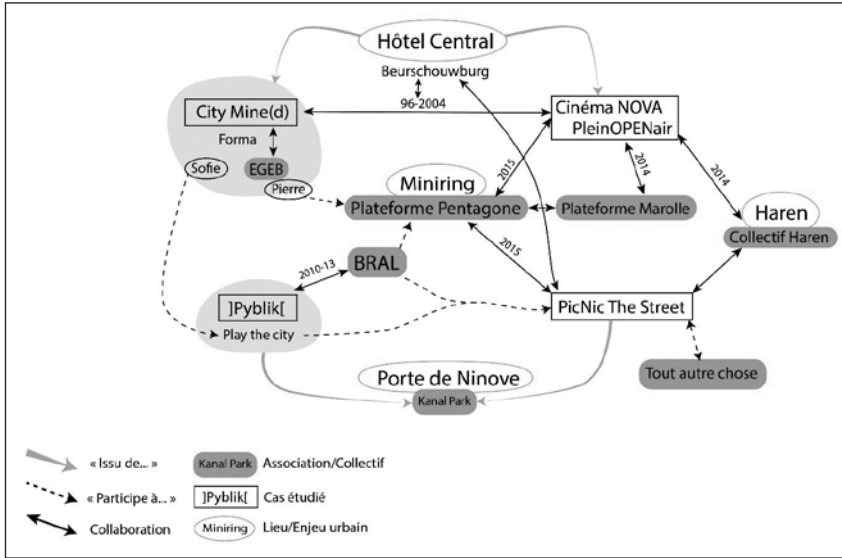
Hôtel Central

Beurschouwburg

96-2004

City Mine(d)

Forma

EGEB

Sofie

Pierre

Cinéma NOVA
PleinOPENair

2015

2014

2014

Miniring

Plateforme Pentagone

Plateforme Marolle

Haren

Collectif Haren

2010-13

BRAL

2015

]Pyblik[

Play the city

PicNic The Street

Tout autre chose

Porte de Ninove

Kanal Park

« Issu de... »

Kanal Park Association/Collectif

« Participe à... »

]Pyblik[ Cas étudié

Collaboration

Miniring Lieu/Enjeu urbain